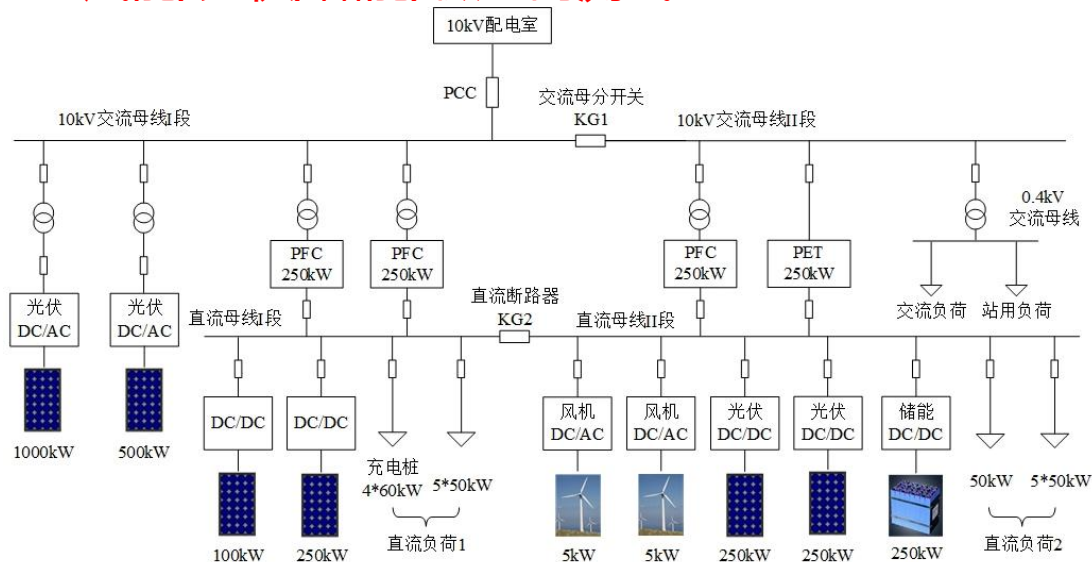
10kV配电室

PCC

交流母分开关

KG1

10kV交流母线I段

10kV交流母线II段

0.4kV交流母线

光伏 DC/AC

光伏 DC/AC

1000kW

500kW

PFC 250kW

PFC 250kW

PFC 250kW

PET 250kW

交流负荷

站用负荷

直流母线I段

直流断路器

KG2

直流母线II段

DC/DC

DC/DC

100kW

250kW

充电桩 4*60kW

5*50kW

直流负荷1

风机 DC/AC

风机 DC/AC

光伏 DC/DC

光伏 DC/DC

储能 DC/DC

5kW

5kW

250kW

250kW

250kW

50kW

5*50kW

直流负荷2